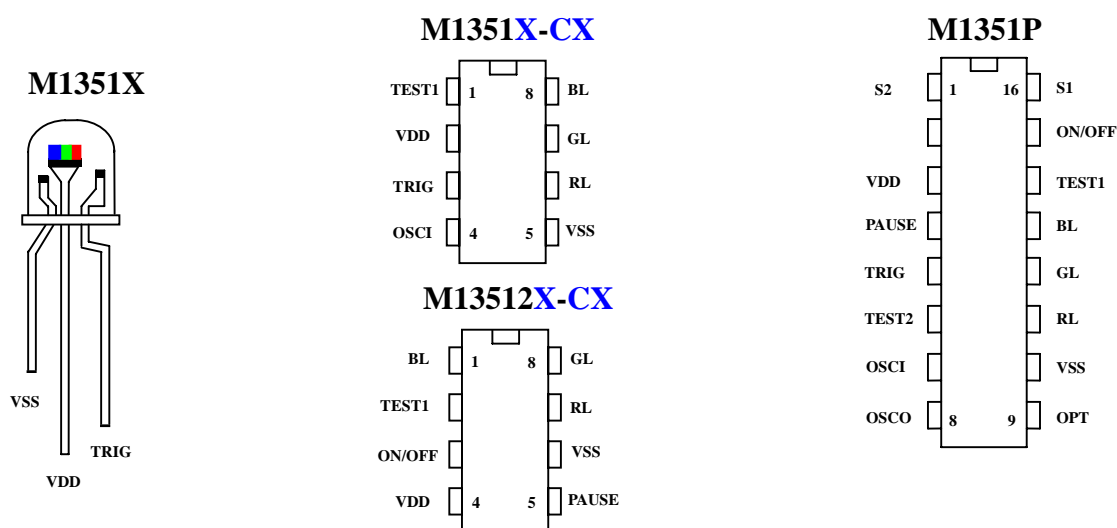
M1351X

VSS
VDD
TRIG

M1351X-CX

TEST1 1 8 BL
VDD GL
TRIG RL
OSCI 4 5 VSS

M13512X-CX

BL 1 8 GL
TEST1 RL
ON/OFF VSS
VDD 4 5 PAUSE

M1351P

S2 1 16 S1
ON/OFF
VDD TEST1
PAUSE BL
TRIG GL
TEST2 RL
OSCI VSS
OSCO 8 9 OPT